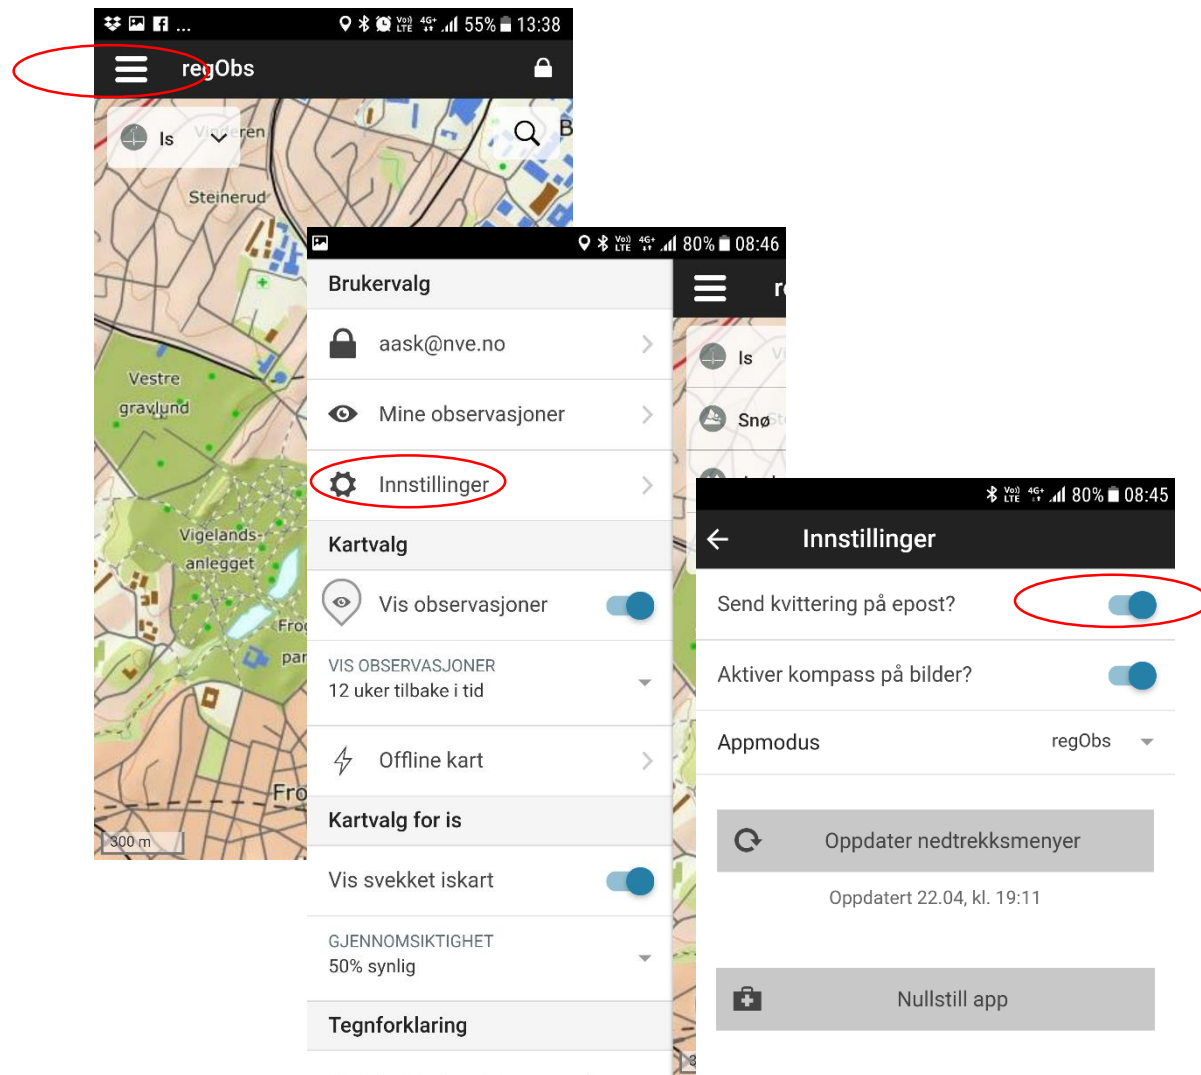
55% 13:38
regObs
Is
Vinderen
Steinerud
Vestre gravlund
Vigelands-anlegget
Frog
par
Fro
300 m

80% 08:46
Brukervalg
aask@nve.no
Mine observasjoner
Innstillinger
Kartvalg
Vis observasjoner
VIS OBSERVASJONER
12 uker tilbake i tid
Offline kart
Kartvalg for is
Vis svekket iskart
GJENNOMSIKTIGHET
50% synlig
Tegnforklaring

Is
Snø

80% 08:45
Innstillinger
Send kvittering på epost?
Aktiver kompass på bilder?
Appmodus regObs
Oppdater nedtrekksmenyer
Oppdatert 22.04, kl. 19:11
Nullstill app